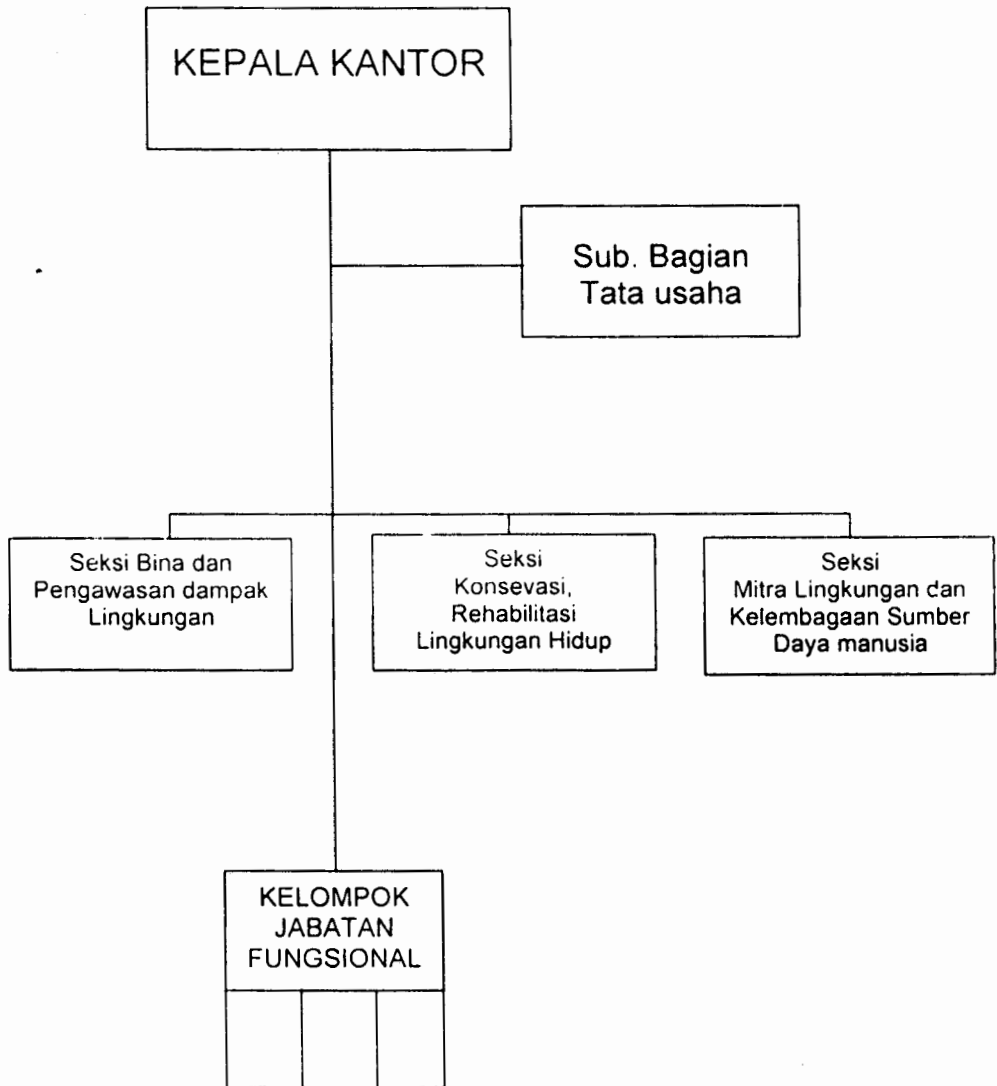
KEPALA KANTOR

Sub. Bagian Tata usaha

Seksi Bina dan Pengawasan dampak Lingkungan

Seksi Konsevasi, Rehabilitasi Lingkungan Hidup

Seksi Mitra Lingkungan dan Kelembagaan Sumber Daya manusia

KELOMPOK JABATAN FUNGSIONAL